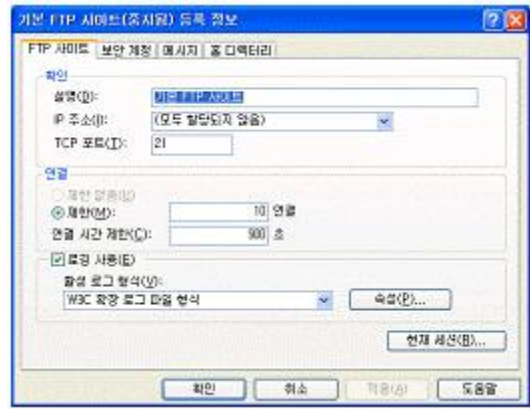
기본 FTP 사이트(중지됨) 등록 정보

FTP 사이트 | 보안 계정 | 메시지 | 홈 디렉터리

확인

설명(D): 기본 FTP 사이트

IP 주소(I): (모두 할당되지 않음)

TCP 포트(T): 21

연결

제한 없음(U)

제한(M): 10 연결

연결 시간 제한(C): 900 초

로깅 사용(E)

활성 로그 형식(V):

W3C 확장 로그 파일 형식

속성(P)...

현재 세션(R)...

확인 | 취소 | 적용(A) | 도움말